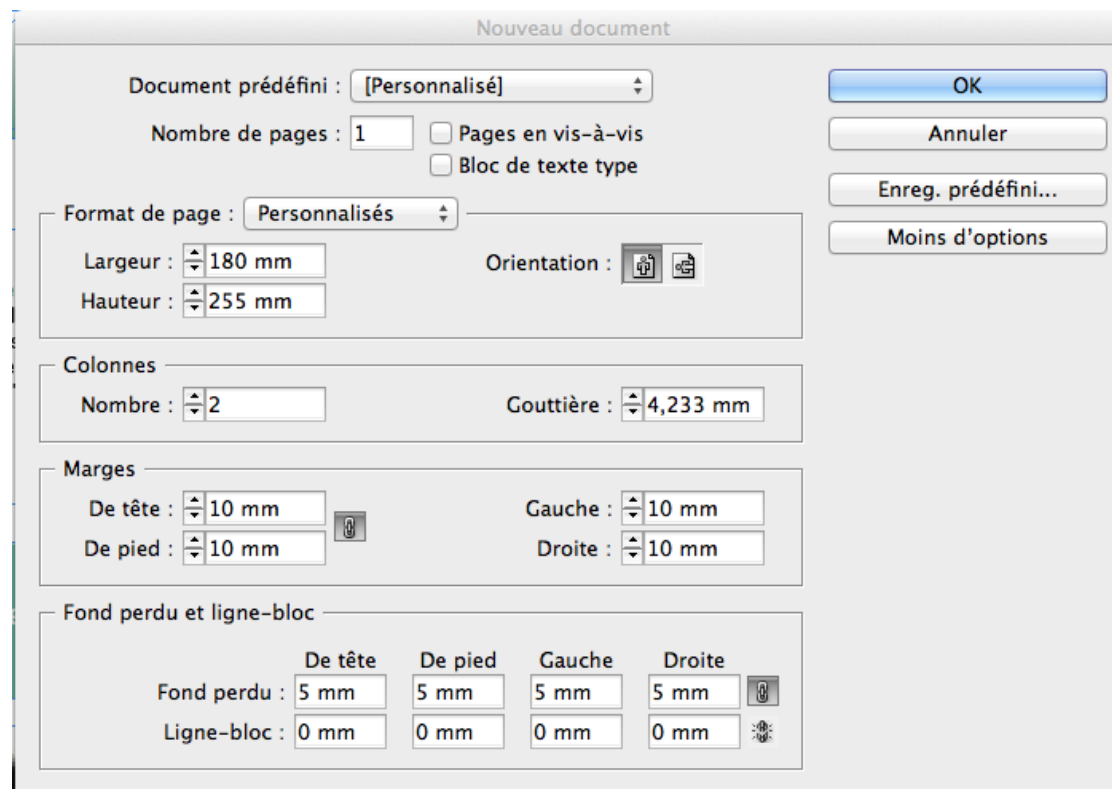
Nouveau document

Document prédéfini : [Personnalisé]

Nombre de pages : 1

Pages en vis-à-vis

Bloc de texte type

OK

Annuler

Enreg. prédéfini...

Moins d'options

Format de page : Personnalisés

Largeur : 180 mm

Hauteur : 255 mm

Orientation :

Colonnes

Nombre : 2

Gouttière : 4,233 mm

Marges

De tête : 10 mm

De pied : 10 mm

Gauche : 10 mm

Droite : 10 mm

Fond perdu et ligne-bloc

| | De tête | De pied | Gauche | Droite |
|---|---|---|---|---|
| Fond perdu : | 5 mm | 5 mm | 5 mm | 5 mm |
| Ligne-bloc : | 0 mm | 0 mm | 0 mm | 0 mm |